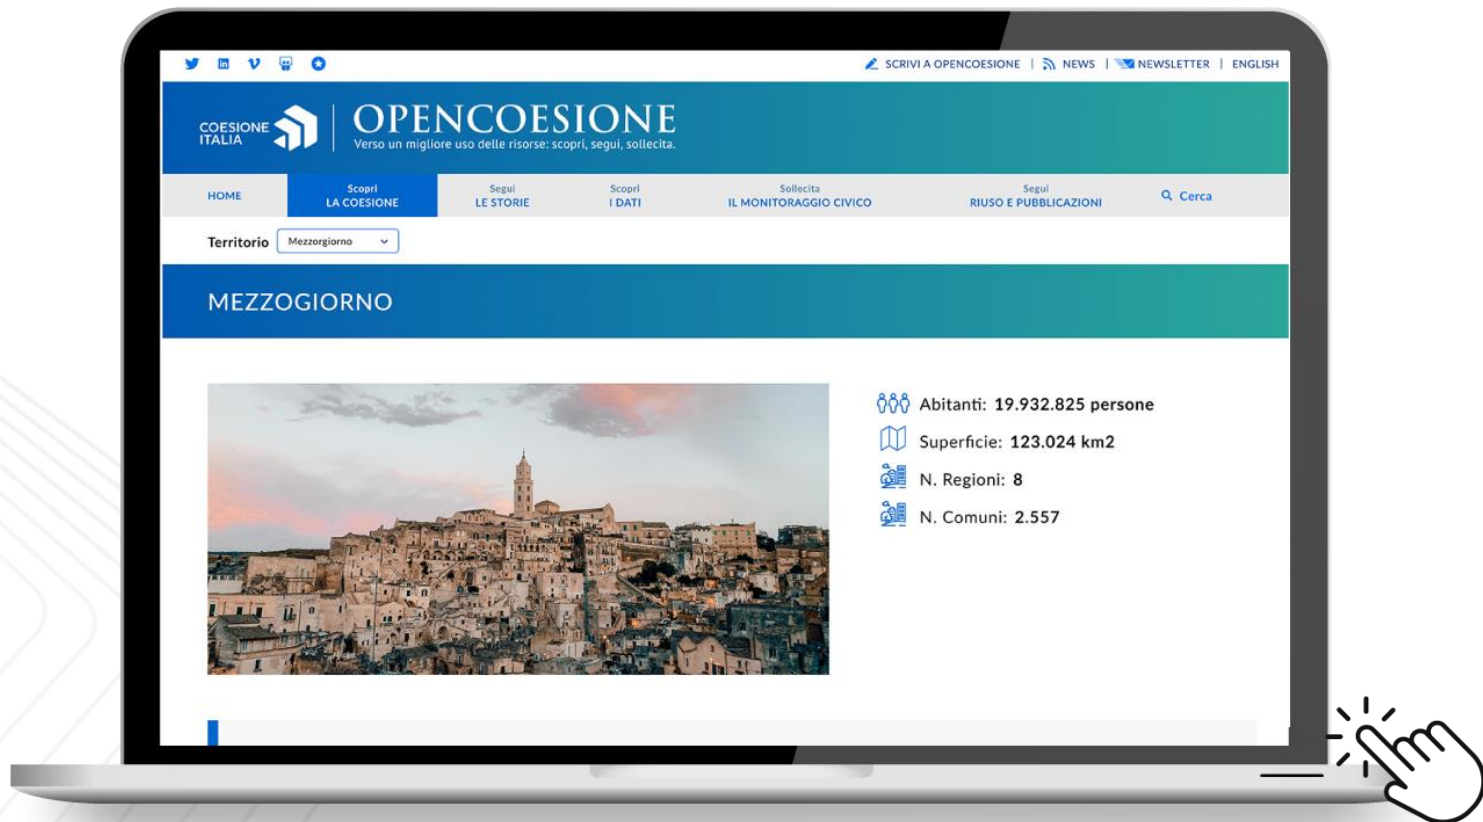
SCRIVI A OPENCOESIONE | NEWS | NEWSLETTER | ENGLISH

COESIONE ITALIA

OPENCOESIONE
Verso un migliore uso delle risorse: scopri, segui, sollecita.

HOME
Scopri LA COESIONE
Segui LE STORIE
Scopri I DATI
Sollecita IL MONITORAGGIO CIVICO
Segui RIUSO E PUBBLICAZIONI
Cerca

Territorio Mezzorgiorno

MEZZOGIORNO

Abitanti: 19.932.825 persone
Superficie: 123.024 km2
N. Regioni: 8
N. Comuni: 2.557